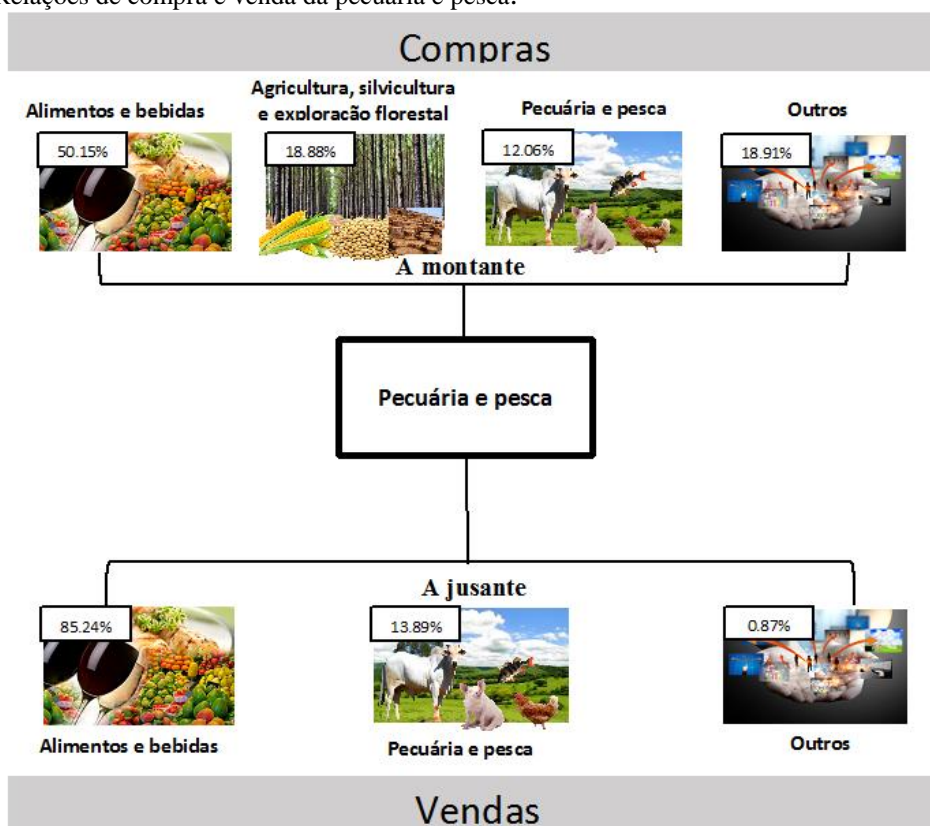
Relações de compra e venda da pecuária e pesca.

Compras

Alimentos e bebidas
50.15%

Agricultura, silvicultura e exploração florestal
18.88%

Pecuária e pesca
12.06%

Outros
18.91%

A montante

Pecuária e pesca

A jusante

85.24%
Alimentos e bebidas

13.89%
Pecuária e pesca

0.87%
Outros

Vendas